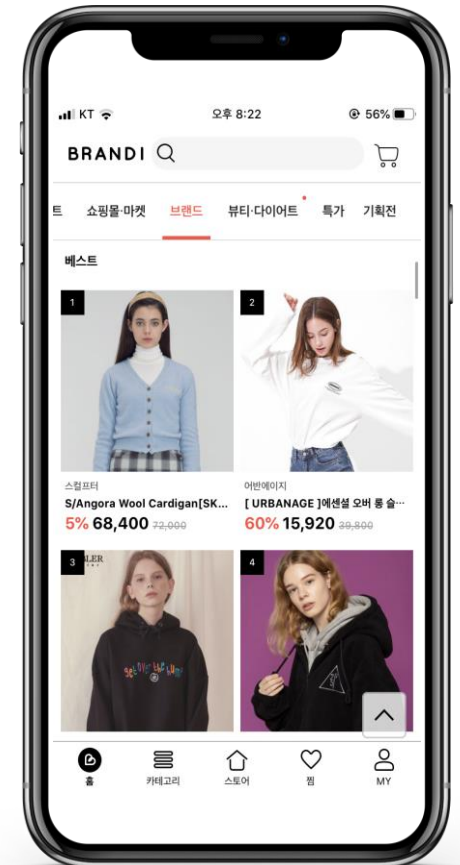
KT 오후 8:22 56%

BRANDI

트 쇼핑몰·마켓 브랜드 뷰티·다이어트 특가 기획전

베스트

1

스컬프터
S/Angora Wool Cardigan[SK...
5% 68,400 72,000

2

어반에이지
[ URBANAGE ]에센셜 오버 롱 슬...
60% 15,920 39,800

3

4

홈 카테고리 스토어 찜 MY